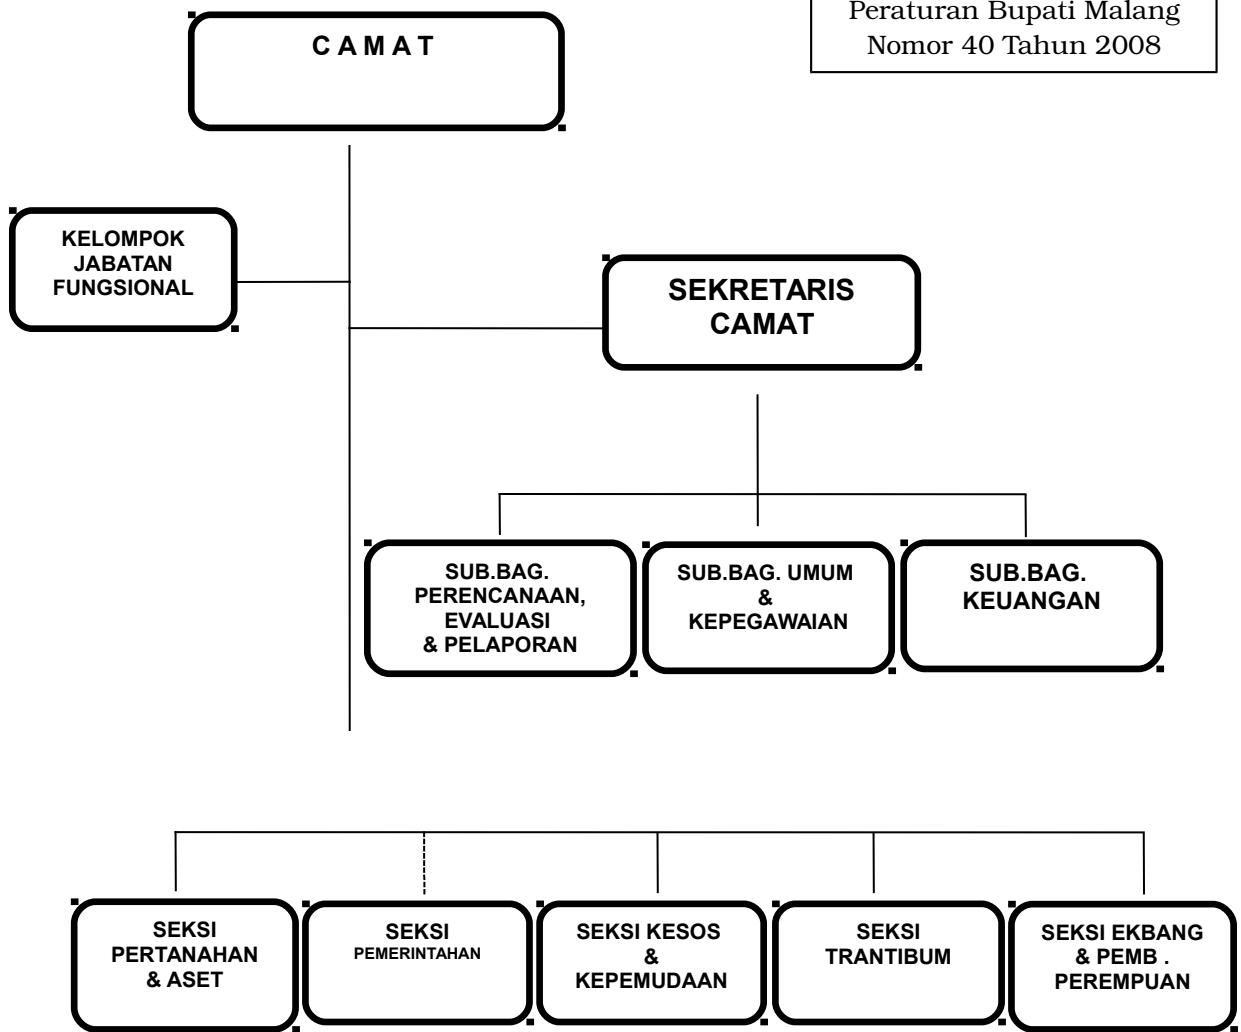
Peraturan Bupati Malang
Nomor 40 Tahun 2008

C A M A T

KELOMPOK JABATAN FUNGSIONAL

SEKRETARIS CAMAT

SUB.BAG. PERENCANAAN, EVALUASI & PELAPORAN

SUB.BAG. UMUM & KEPEGAWAIAN

SUB.BAG. KEUANGAN

SEKSI PERTANAHAN & ASET

SEKSI PEMERINTAHAN

SEKSI KESOS & KEPEMUDAAN

SEKSI TRANTIBUM

SEKSI EKBANG & PEMB . PEREMPUAN